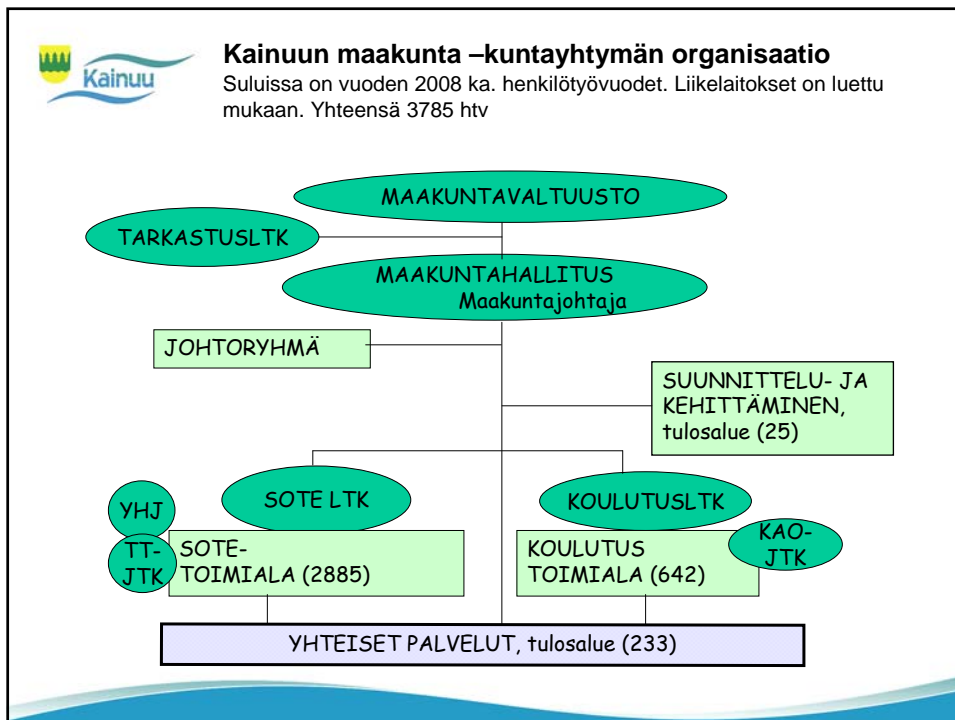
Kainuu

Kainuun maakunta –kuntayhtymän organisaatio

Suluissa on vuoden 2008 ka. henkilötyövuodet. Liikelaitokset on luettu mukaan. Yhteensä 3785 htv

MAAKUNTAVALTUUSTO

TARKASTUSLTK

MAAKUNTAHALLITUS
Maakuntajohtaja

JOHTORYHMÄ

SUUNNITTELU- JA KEHITTÄMINEN, tulosalue (25)

SOTE LTK

KOULUTUSLTK

YHJ

TT-JTK

SOTE-TOIMIALA (2885)

KOULUTUS TOIMIALA (642)

KAO-JTK

YHTEISET PALVELUT, tulosalue (233)